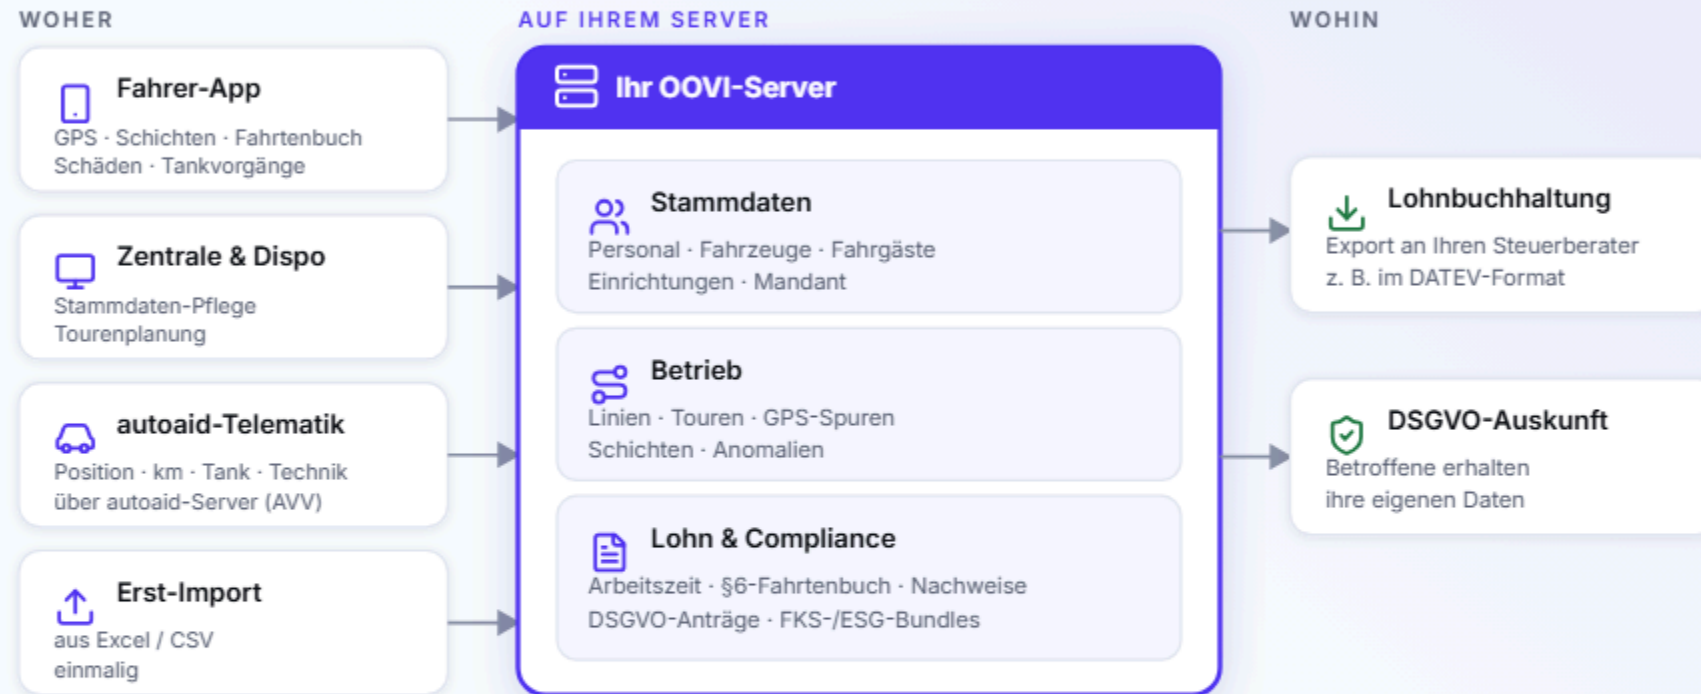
WOHER

Fahrer-App
GPS · Schichten · Fahrtenbuch
Schäden · Tankvorgänge

Zentrale & Dispo
Stammdaten-Pflege
Tourenplanung

autoaid-Telematik
Position · km · Tank · Technik
über autoaid-Server (AVV)

Erst-Import
aus Excel / CSV
einmalig

AUF IHREM SERVER

Ihr OOVI-Server

Stammdaten
Personal · Fahrzeuge · Fahrgäste
Einrichtungen · Mandant

Betrieb
Linien · Touren · GPS-Spuren
Schichten · Anomalien

Lohn & Compliance
Arbeitszeit · §6-Fahrtenbuch · Nachweise
DSGVO-Anträge · FKS-/ESG-Bundles

WOHIN

Lohnbuchhaltung
Export an Ihren Steuerberater
z. B. im DATEV-Format

DSGVO-Auskunft
Betroffene erhalten
ihre eigenen Daten